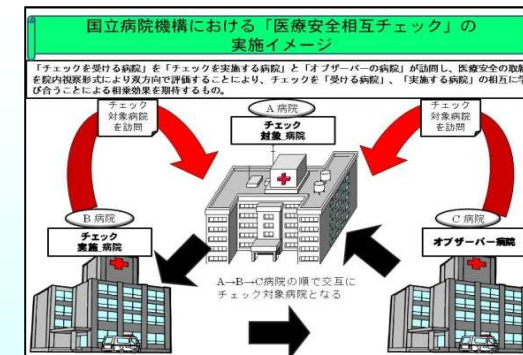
国立病院機構における「医療安全相互チェック」の実施イメージ

「チェックを受ける病院」を「チェックを実施する病院」と「オブザーバーの病院」が訪問し、医療安全の取組を院内視察形式により双方向で評価することにより、チェックを「受ける病院」、「実施する病院」の相互に学び合うことによる相乗効果を期待するもの。

チェック対象病院を訪問

A 病院
チェック対象 病院

チェック対象病院を訪問

B 病院
チェック実施 病院

C 病院
オブザーバー病院

A→B→C病院の順で交互にチェック対象病院となる